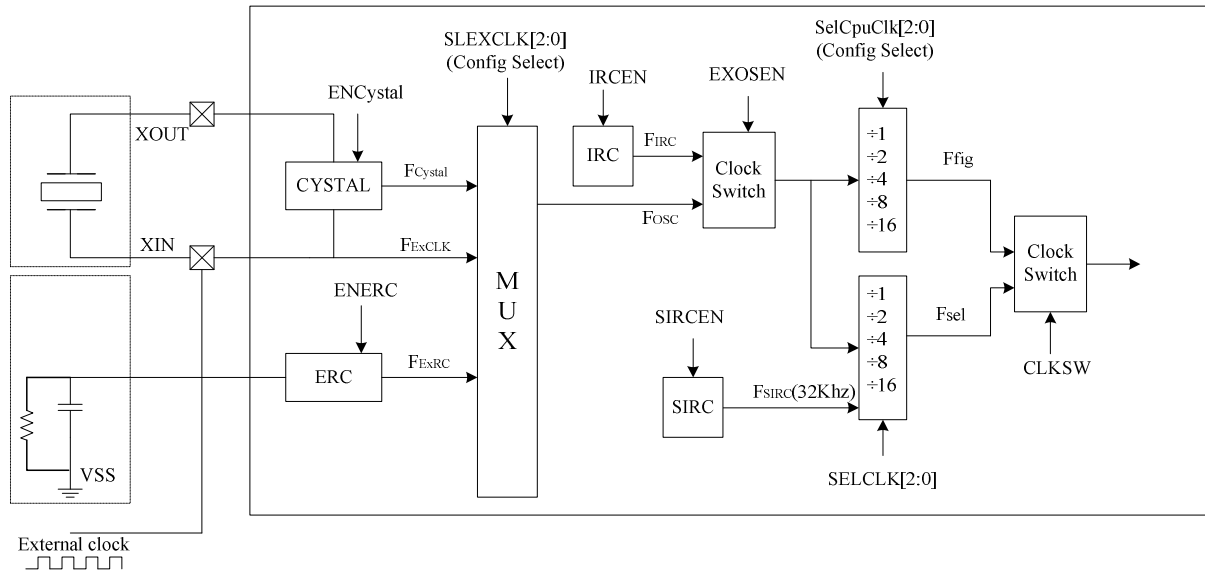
SLEXCLK[2:0]
(Config Select)

SelCpuClk[2:0]
(Config Select)

IRCEN

EXOSEN

ENCystal

XOUT

CYSTAL

$F_{Cystal}$

IRC

$F_{IRC}$

Clock Switch

$F_{OSC}$

÷1
÷2
÷4
÷8
÷16

Ffig

Clock Switch

XIN

$F_{ExCLK}$

M
U
X

ENERC

ERC

$F_{ExRC}$

SIRCEN

SIRC

$F_{SIRC}$(32Khz)

÷1
÷2
÷4
÷8
÷16

Fsel

CLKSW

VSS

SELCLK[2:0]

External clock